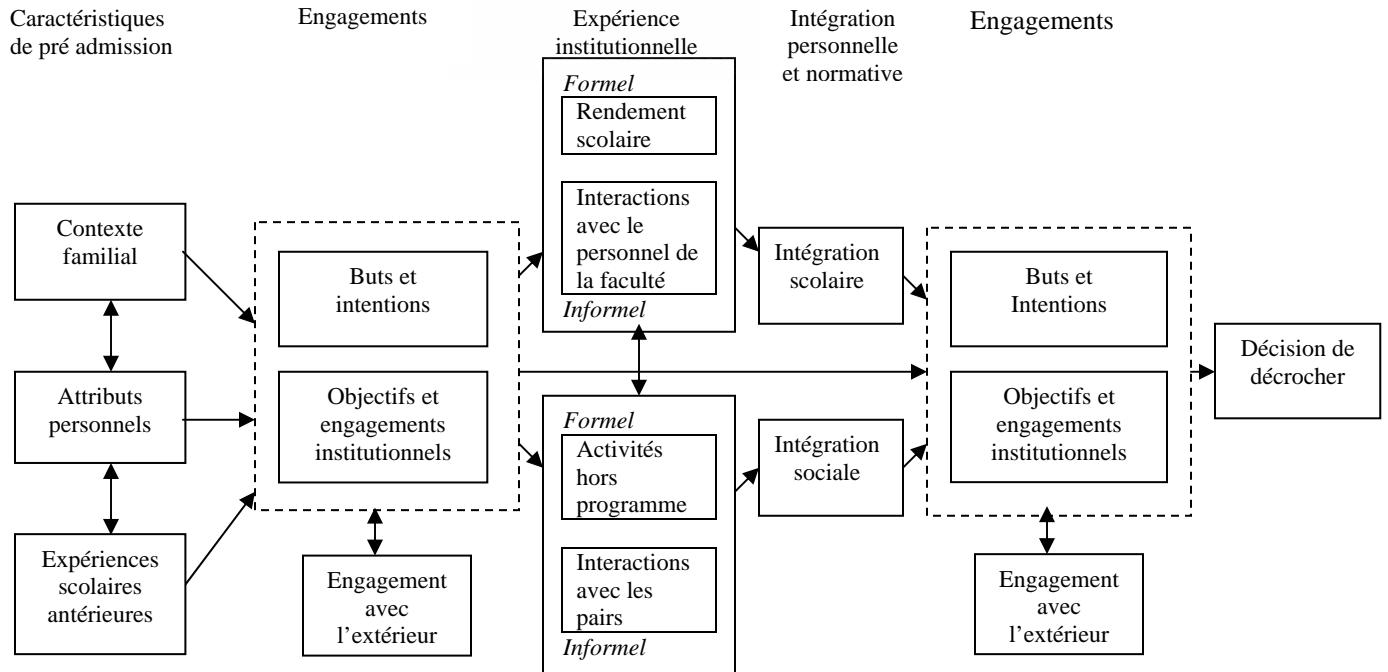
Caractéristiques de pré admission

Engagements

Expérience institutionnelle

Intégration personnelle et normative

Engagements

Formel

Rendement scolaire

Interactions avec le personnel de la faculté

Informel

Contexte familial

Buts et intentions

Intégration scolaire

Buts et Intentions

Décision de décrocher

Attributs personnels

Objectifs et engagements institutionnels

Formel

Activités hors programme

Intégration sociale

Objectifs et engagements institutionnels

Interactions avec les pairs

Informel

Expériences scolaires antérieures

Engagement avec l'extérieur

Engagement avec l'extérieur